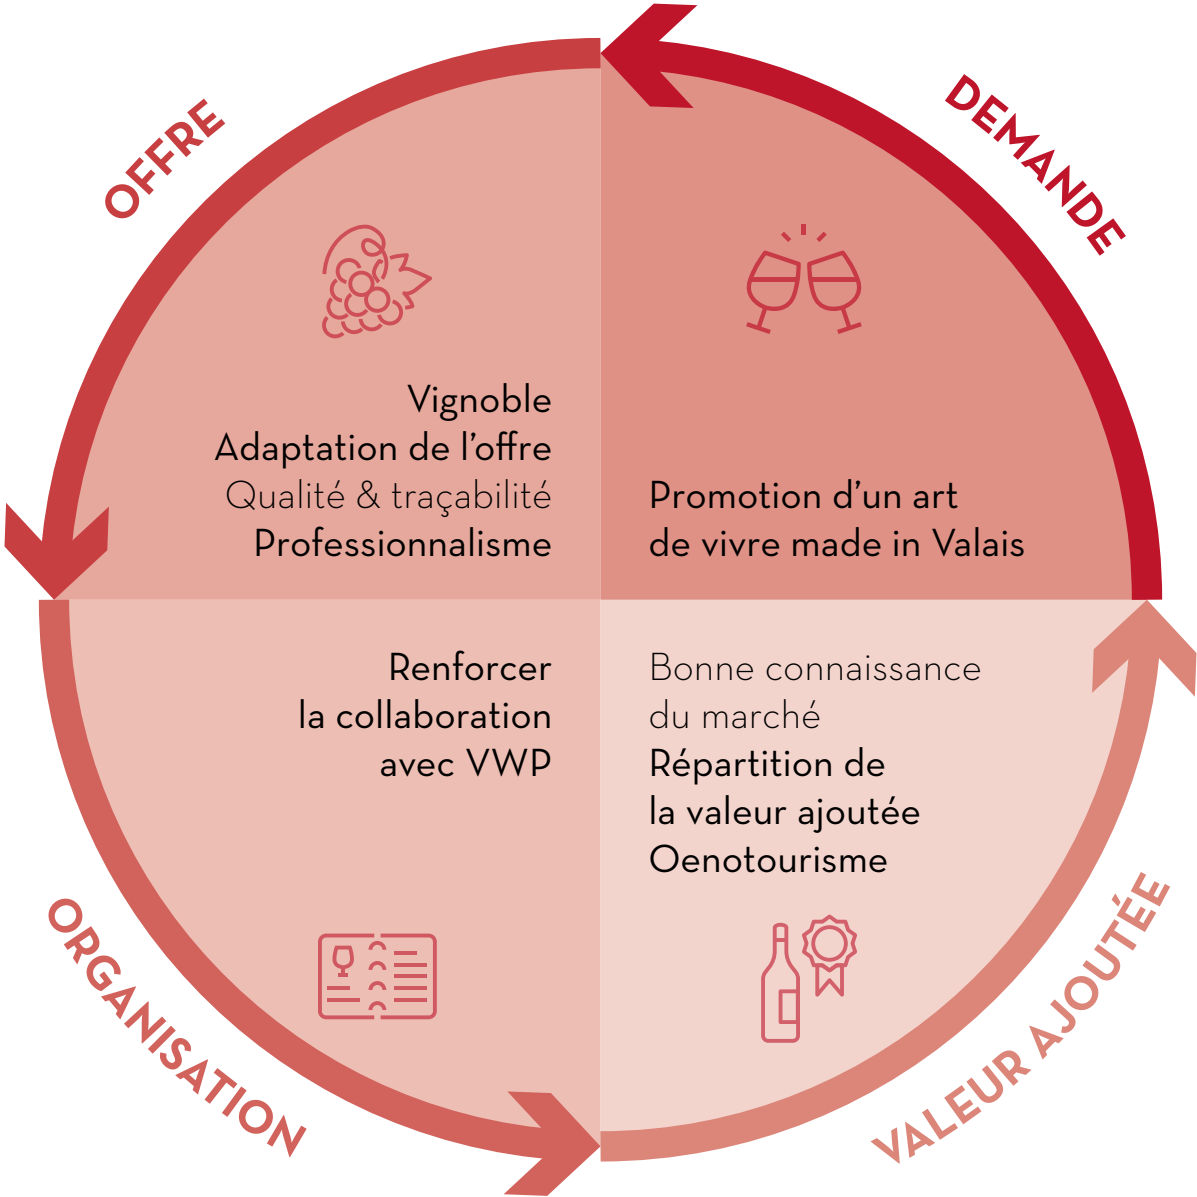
OFFRE

DEMANDE

Vignoble
Adaptation de l'offre
Qualité & traçabilité
Professionnalisme

Promotion d'un art de vivre made in Valais

Renforcer la collaboration avec VWP

Bonne connaissance du marché
Répartition de la valeur ajoutée
Oenotourisme

ORGANISATION

VALEUR AJOUTÉE